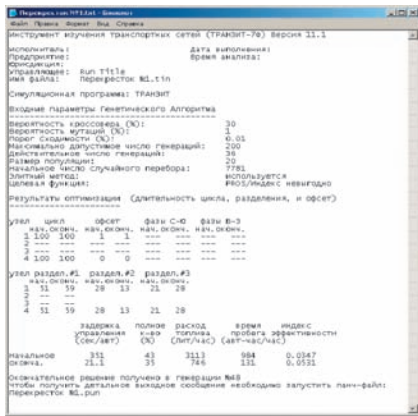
Перекресток №1.txt - Блокнот

Файл Правка Формат Вид Справка

Инструмент изучения транспортных сетей (ТРАНЗИТ-7F) Версия 11.1

Исполнитель: Дата выполнения:
Предприятие: Время анализа:
Юрисдикция:
Управляющее: Run Title
Имя файла: Перекресток №1.tin

Симуляционная программа: ТРАНЗИТ

Входные параметры Генетического Алгоритма
-----------------------------------------
Вероятность кроссовера (%): 30
Вероятность мутаций (%): 1
Порог сходимости (%): 0.01
Максимально допустимое число генераций: 200
Действительное число генераций: 36
Размер популяции: 20
Начальное число случайного перебора: 7781
Элитный метод: Используется
Целевая функция: PROS/Индекс невыгодно

Результаты оптимизации (длительность цикла, разделения, и офсет)
-----------------------------------------

| узел | цикл нач. оконч. | офсет нач. оконч. | фазы С-Ю нач. оконч. | фазы В-З нач. оконч. |
|---|---|---|---|---|
| 1 | 100 100 | 1 1 | --- --- | --- --- |
| 2 | --- --- | --- --- | --- --- | --- --- |
| 3 | --- --- | --- --- | --- --- | --- --- |
| 4 | 100 100 | --- --- | --- --- | --- --- |

| узел | раздел.#1 | раздел.#2 | раздел.#3 |
|---|---|---|---|
| 1 | 51 59 | 28 13 | 21 28 |
| 2 | --- --- | | |
| 3 | --- --- | | |
| 4 | 51 59 | 28 13 | 21 28 |

| | задержка управления (сек/авт) | полное к-во (%) | расход топлива (Л/час) | время пробега (авт-час/час) | индекс эффективности |
|---|---|---|---|---|---|
| Начальное | 351 | 43 | 3113 | 984 | 0.0347 |
| Оконч. | 21.1 | 33 | 746 | 131 | 0.0531 |

Окончательное решение получено в генерации №48
Чтобы получить детальное выходное сообщение необходимо запустить панч-файл:
Перекресток №1.pun